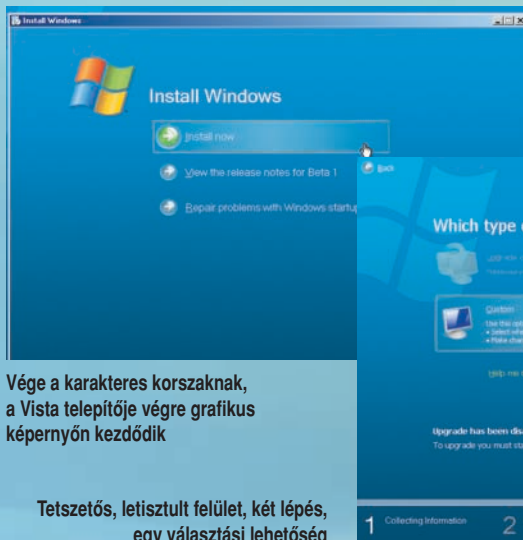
Install Windows

Install Windows

Install now

View the release notes for Beta 1

Repair problems with Windows startup

Back

Which type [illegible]

Custom

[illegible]

Upgrade has been dis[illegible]

To upgrade you must sta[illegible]

1 Collecting information 2

Vége a karakteres korszaknak, a Vista telepítője végre grafikus képernyőn kezdődik

Tetszetős, letisztult felület, két lépés, egy választási lehetőség